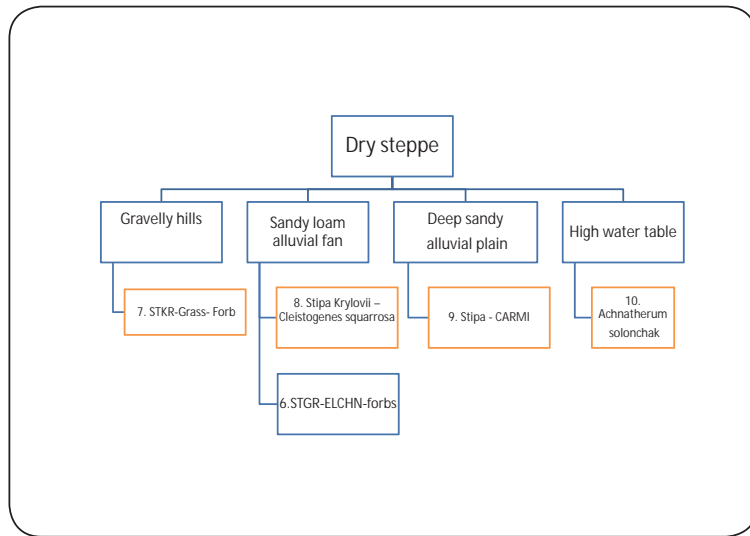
Dry steppe

Gravelly hills

7. STKR-Grass- Forb

Sandy loam alluvial fan

8. Stipa Krylovii – Cleistogenes squarrosa

6.STGR-ELCHN-forbs

Deep sandy alluvial plain

9. Stipa - CARMI

High water table

10. Achnatherum solonchak